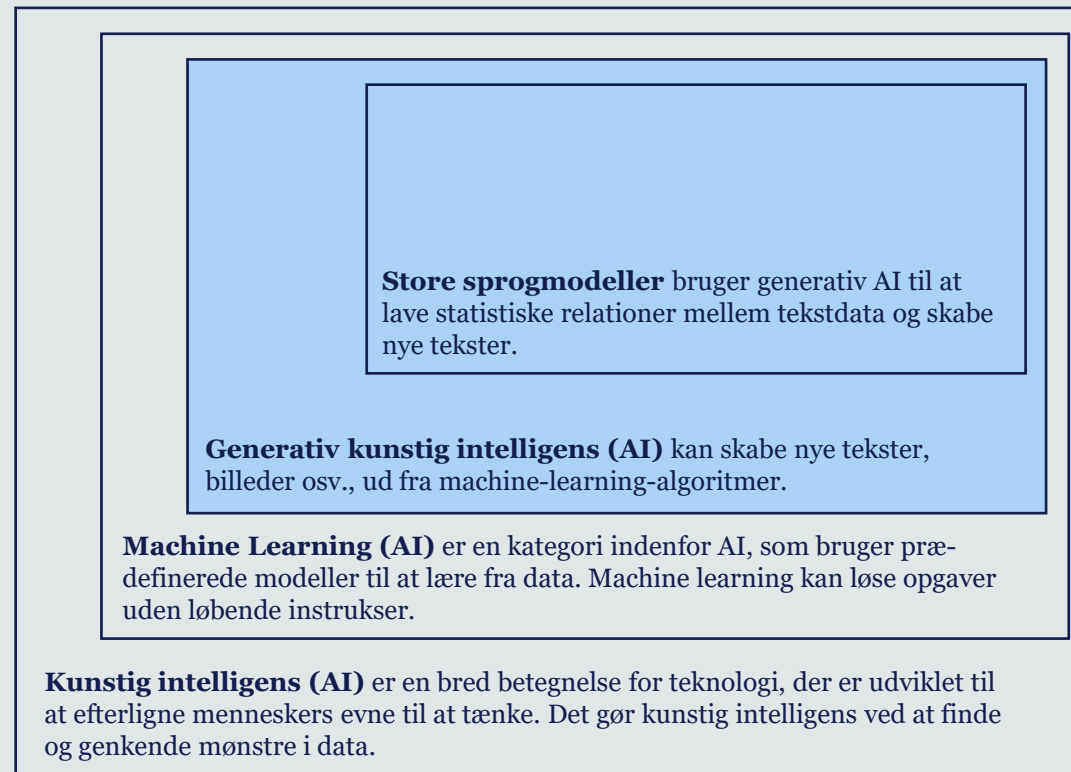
**Store sprogmodeller** bruger generativ AI til at lave statistiske relationer mellem tekstdata og skabe nye tekster.

**Generativ kunstig intelligens (AI)** kan skabe nye tekster, billeder osv., ud fra machine-learning-algoritmer.

**Machine Learning (AI)** er en kategori indenfor AI, som bruger prædefinerede modeller til at lære fra data. Machine learning kan løse opgaver uden løbende instrukser.

**Kunstig intelligens (AI)** er en bred betegnelse for teknologi, der er udviklet til at efterligne menneskers evne til at tænke. Det gør kunstig intelligens ved at finde og genkende mønstre i data.